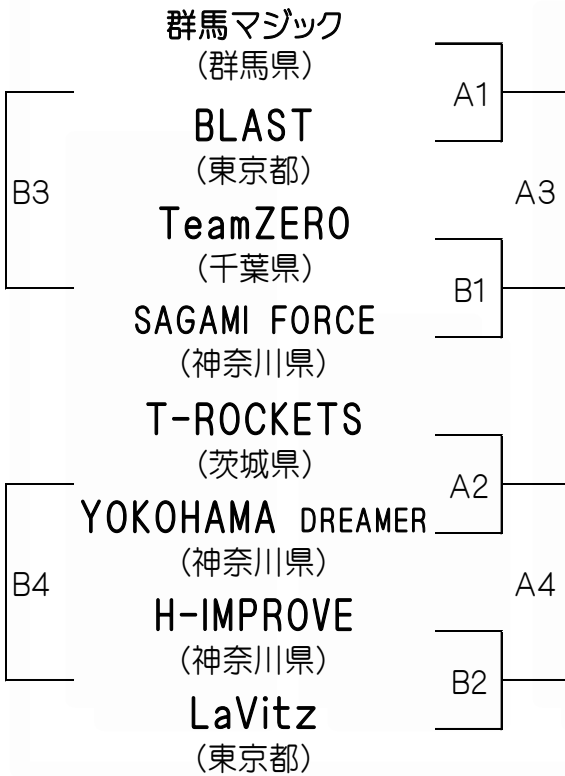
群馬マジック
(群馬県)

A1

BLAST
(東京都)

B3

A3

TeamZERO
(千葉県)

B1

SAGAMI FORCE
(神奈川県)

T-ROCKETS
(茨城県)

A2

YOKOHAMA DREAMER
(神奈川県)

B4

A4

H-IMPROVE
(神奈川県)

B2

LaVitz
(東京都)